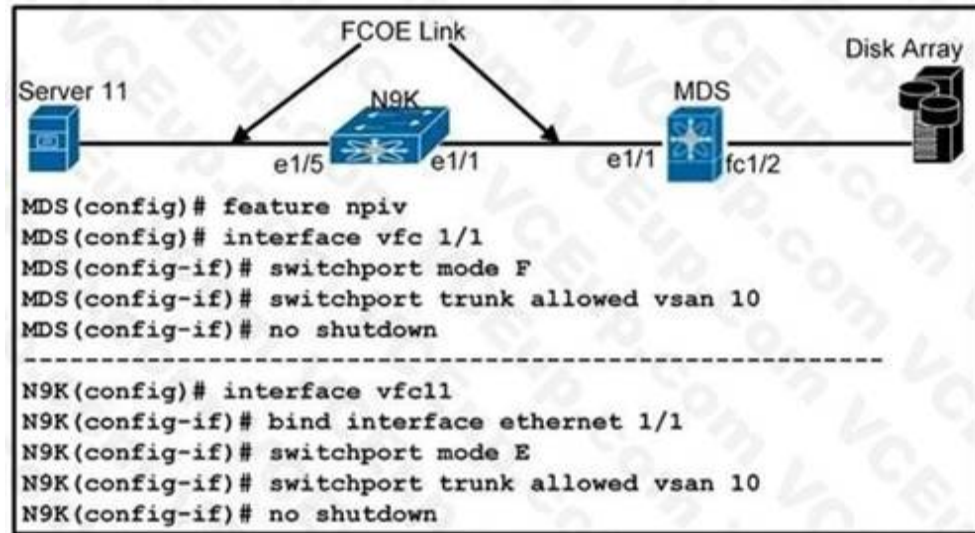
FCOE Link

Server 11

N9K

MDS

Disk Array

e1/5

e1/1

e1/1

fc1/2

MDS(config)# feature npiv
MDS(config)# interface vfc 1/1
MDS(config-if)# switchport mode F
MDS(config-if)# switchport trunk allowed vsan 10
MDS(config-if)# no shutdown
------------------------------------------------------------
N9K(config)# interface vfc11
N9K(config-if)# bind interface ethernet 1/1
N9K(config-if)# switchport mode E
N9K(config-if)# switchport trunk allowed vsan 10
N9K(config-if)# no shutdown